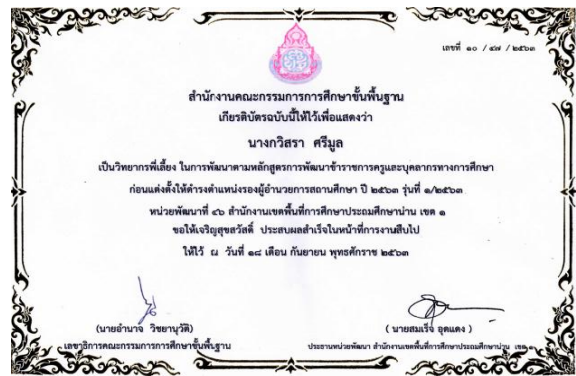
เลขที่ ๑๐ / ๔๗ / ๒๕๖๓

สำนักงานคณะกรรมการการศึกษาขั้นพื้นฐาน
เกียรติบัตรฉบับนี้ให้ไว้เพื่อแสดงว่า
นางกวิสรา ศรีมูล
เป็นวิทยากรพี่เลี้ยง ในการพัฒนาตามหลักสูตรการพัฒนาข้าราชการครูและบุคลากรทางการศึกษา
ก่อนแต่งตั้งให้ดำรงตำแหน่งรองผู้อำนวยการสถานศึกษา ปี ๒๕๖๓ รุ่นที่ ๑/๒๕๖๓
หน่วยพัฒนาที่ ๘ สำนักงานเขตพื้นที่การศึกษาประถมศึกษาน่าน เขต ๑
ขอให้เจริญสุขสวัสดิ์ ประสบผลสำเร็จในหน้าที่การงานสืบไป
ให้ไว้ ณ วันที่ ๑๘ เดือน กันยายน พุทธศักราช ๒๕๖๓

(นายอำนาจ วิชยานุวัติ)
เลขาธิการคณะกรรมการการศึกษาขั้นพื้นฐาน

(นายสมเร็จ อุดแดง)
ประธานหน่วยพัฒนา สำนักงานเขตพื้นที่การศึกษาประถมศึกษาน่าน เขต ๑